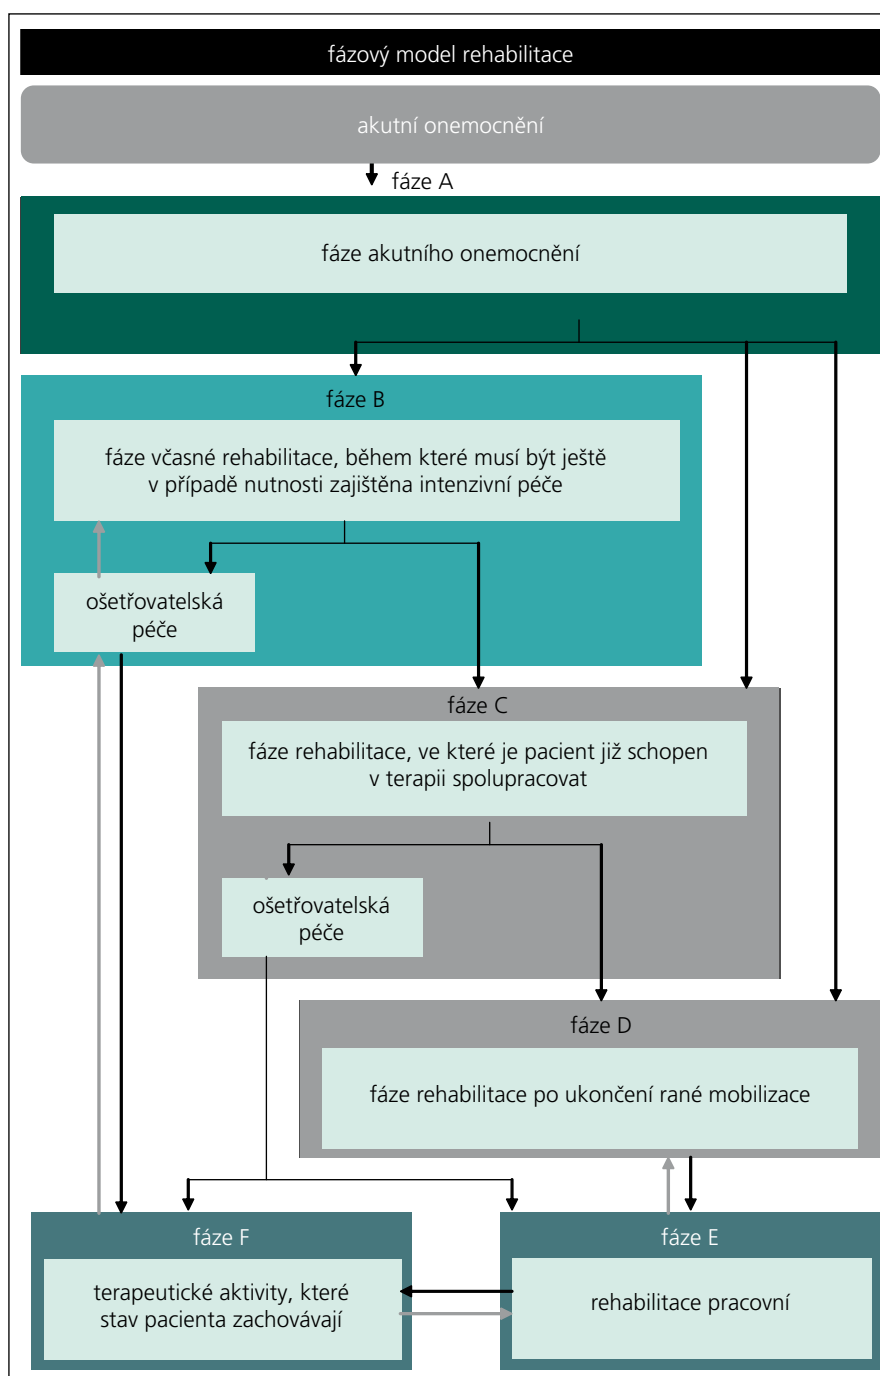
fázový model rehabilitace

akutní onemocnění

fáze A

fáze akutního onemocnění

fáze B

fáze včasné rehabilitace, během které musí být ještě v případě nutnosti zajištěna intenzivní péče

ošetřovatelská péče

fáze C

fáze rehabilitace, ve které je pacient již schopen v terapii spolupracovat

ošetřovatelská péče

fáze D

fáze rehabilitace po ukončení rané mobilizace

fáze F

terapeutické aktivity, které stav pacienta zachovávají

fáze E

rehabilitace pracovní